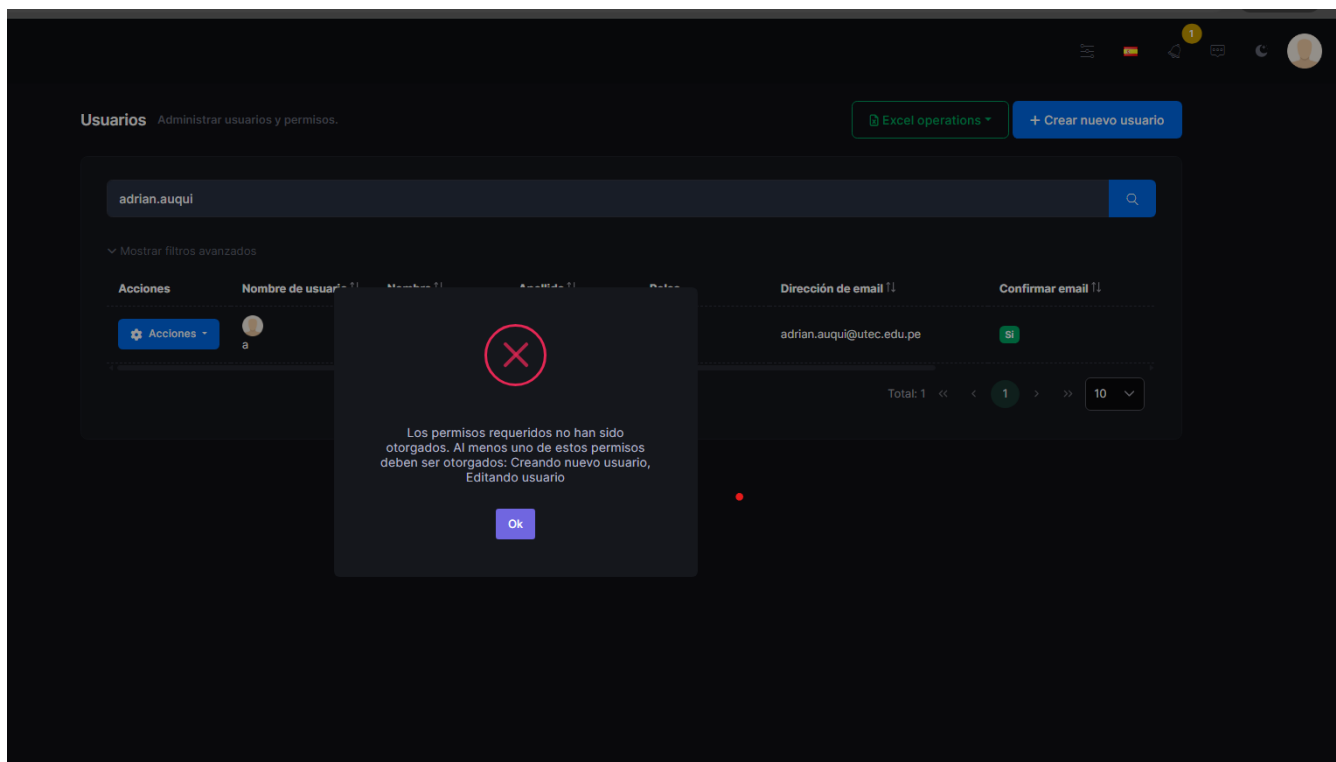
1

Usuarios Administrar usuarios y permisos.

Excel operations

+ Crear nuevo usuario

adrian.auqui

Mostrar filtros avanzados

| Acciones | Nombre de usuario | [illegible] | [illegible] | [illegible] | Dirección de email | Confirmar email |
|---|---|---|---|---|---|---|
| Acciones | a | | | | adrian.auqui@utec.edu.pe | Sí |

Total: 1 1 10

Los permisos requeridos no han sido otorgados. Al menos uno de estos permisos deben ser otorgados: Creando nuevo usuario, Editando usuario

Ok